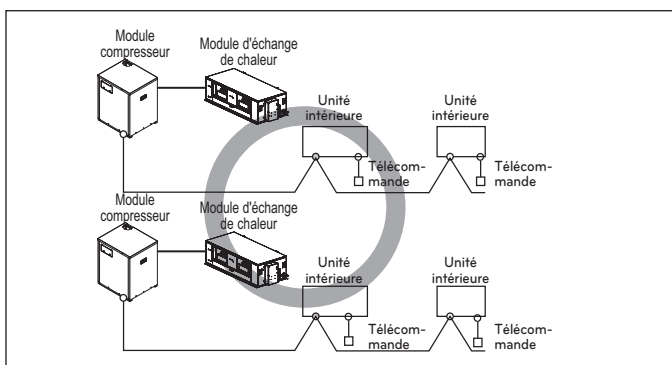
Module compresseur

Module d'échange de chaleur

Unité intérieure

Unité intérieure

Télécommande

Télécommande

Module compresseur

Module d'échange de chaleur

Unité intérieure

Unité intérieure

Télécommande

Télécommande